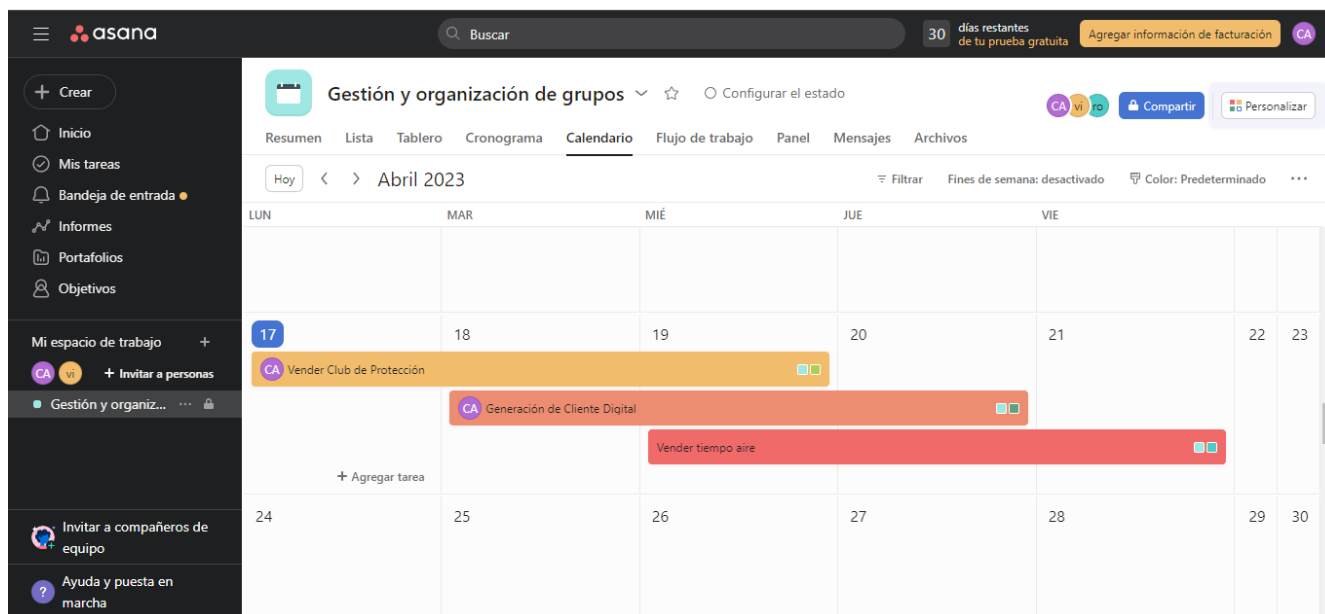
asana

Buscar

30 días restantes de tu prueba gratuita

Agregar información de facturación

CA

+ Crear

Inicio

Mis tareas

Bandeja de entrada

Informes

Portafolios

Objetivos

Mi espacio de trabajo +

CA vi + Invitar a personas

Gestión y organiz... ···

Invitar a compañeros de equipo

? Ayuda y puesta en marcha

Gestión y organización de grupos

Configurar el estado

CA vi ro

Compartir

Personalizar

Resumen Lista Tablero Cronograma Calendario Flujo de trabajo Panel Mensajes Archivos

Hoy < > Abril 2023

Filtrar Fines de semana: desactivado Color: Predeterminado ···

| LUN | MAR | MIÉ | JUE | VIE | | |
|---|---|---|---|---|---|---|
| | | | | | | |
| 17 | 18 | 19 | 20 | 21 | 22 | 23 |
| 24 | 25 | 26 | 27 | 28 | 29 | 30 |

CA Vender Club de Protección

CA Generación de Cliente Digital

Vender tiempo aire

+ Agregar tarea